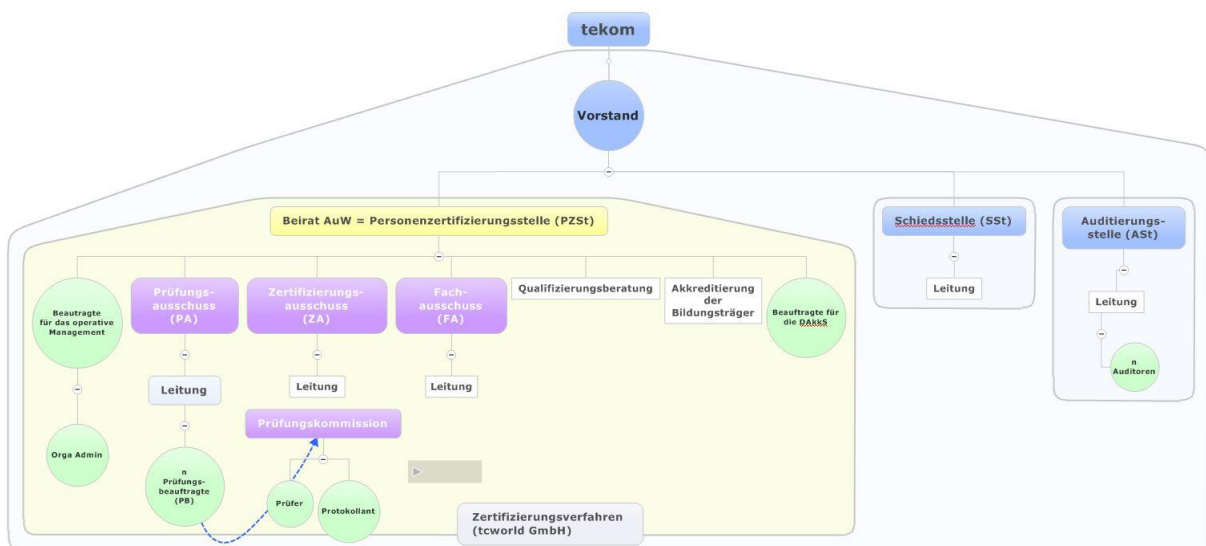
tekom

Vorstand

Beirat AuW = Personenzertifizierungsstelle (PZSt)

Beautragte für das operative Management

Orga Admin

Prüfungsausschuss (PA)

Leitung

n Prüfungsbeauftragte (PB)

Zertifizierungsausschuss (ZA)

Leitung

Prüfungskommission

Prüfer

Protokollant

Fachausschuss (FA)

Leitung

Qualifizierungsberatung

Akkreditierung der Bildungsträger

Beauftragte für die DAkkS

Zertifizierungsverfahren (tcworld GmbH)

Schiedsstelle (SSt)

Leitung

Auditierungsstelle (ASt)

Leitung

n Auditoren